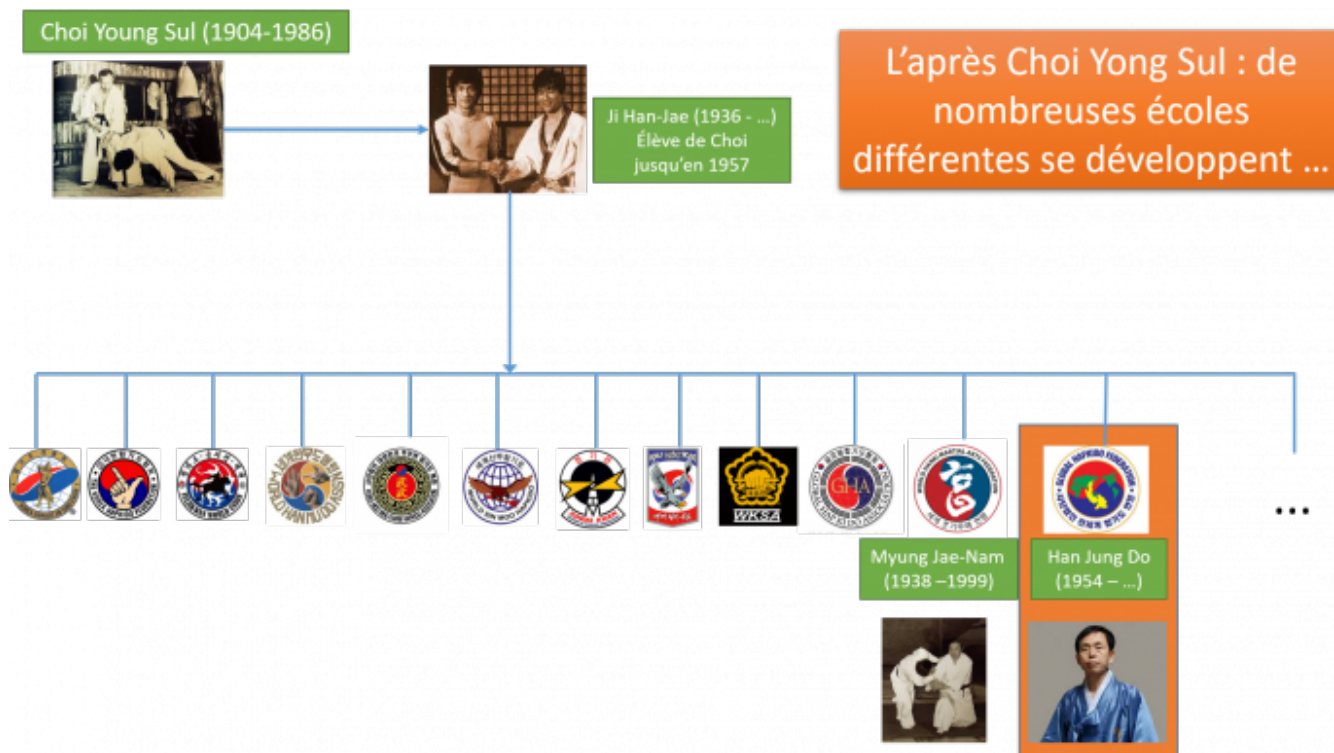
Choi Young Sul (1904-1986)

Ji Han-Jae (1936 - …) Élève de Choi jusqu'en 1957

L'après Choi Yong Sul : de nombreuses écoles différentes se développent …

WKSA

GHA

GLOBAL HAPKIDO FEDERATION

Myung Jae-Nam (1938 –1999)

Han Jung Do (1954 – …)

…